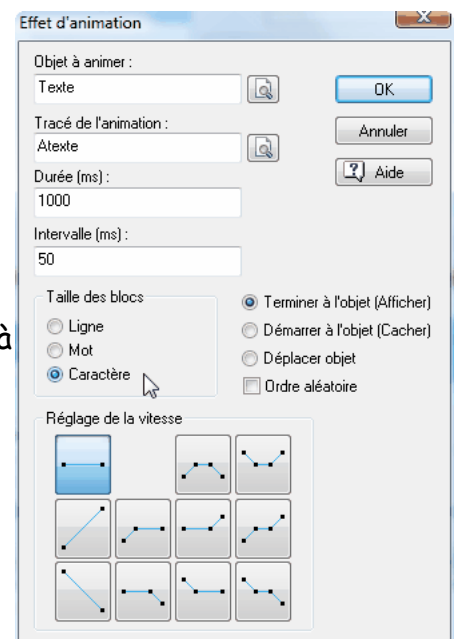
Effet d'animation

Objet à animer :
Texte

Tracé de l'animation :
Atexte

Durée (ms) :
1000

Intervalle (ms) :
50

OK
Annuler
Aide

Taille des blocs
Ligne
Mot
Caractère

Terminer à l'objet (Afficher)
Démarrer à l'objet (Cacher)
Déplacer objet
Ordre aléatoire

Réglage de la vitesse

à